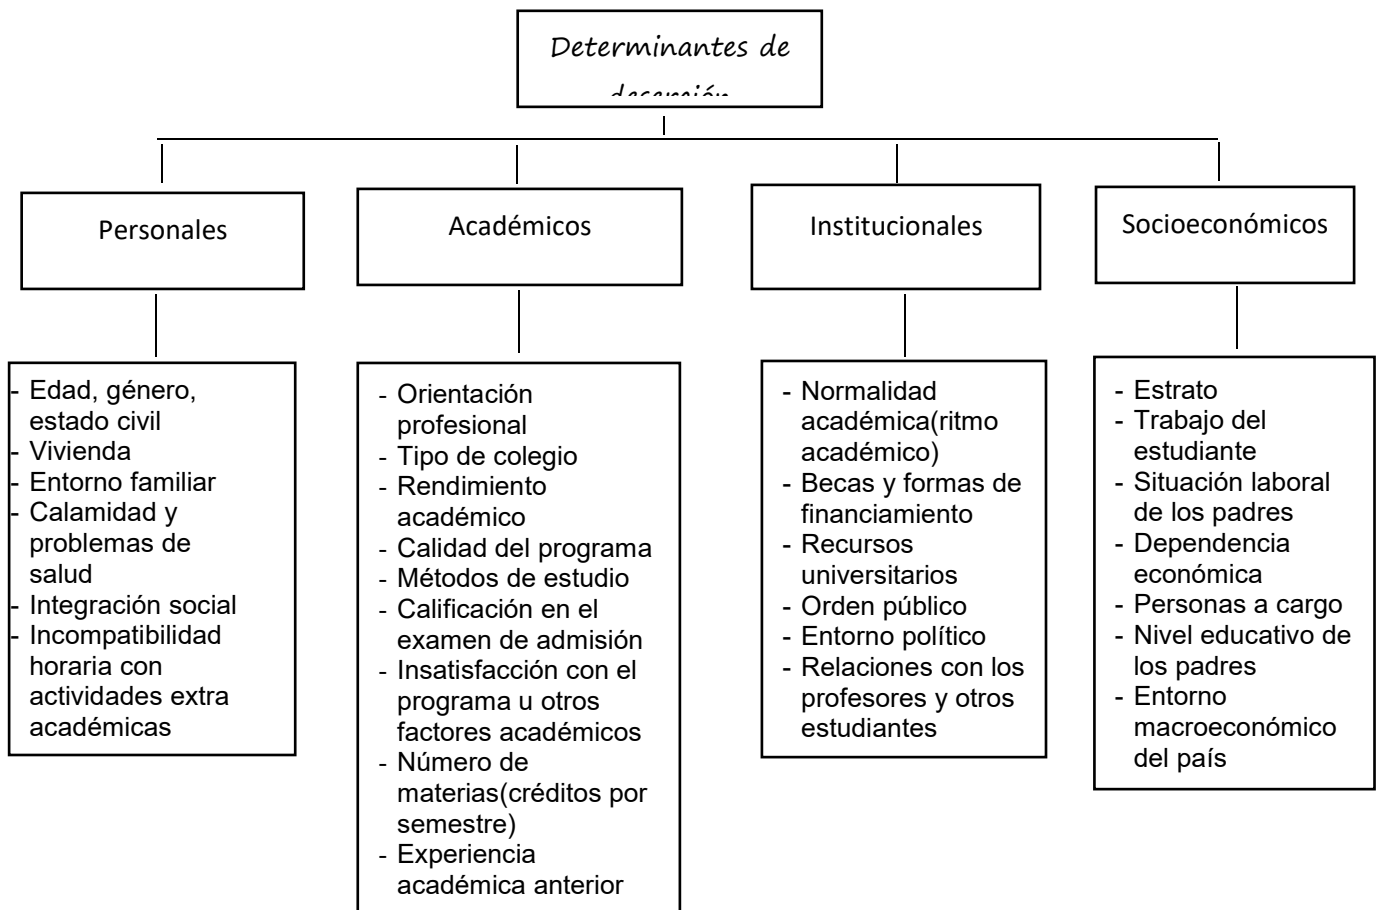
Determinantes de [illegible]

Personales

Académicos

Institucionales

Socioeconómicos

- Edad, género, estado civil
- Vivienda
- Entorno familiar
- Calamidad y problemas de salud
- Integración social
- Incompatibilidad horaria con actividades extra académicas

- Orientación profesional
- Tipo de colegio
- Rendimiento académico
- Calidad del programa
- Métodos de estudio
- Calificación en el examen de admisión
- Insatisfacción con el programa u otros factores académicos
- Número de materias(créditos por semestre)
- Experiencia académica anterior

- Normalidad académica(ritmo académico)
- Becas y formas de financiamiento
- Recursos universitarios
- Orden público
- Entorno político
- Relaciones con los profesores y otros estudiantes

- Estrato
- Trabajo del estudiante
- Situación laboral de los padres
- Dependencia económica
- Personas a cargo
- Nivel educativo de los padres
- Entorno macroeconómico del país